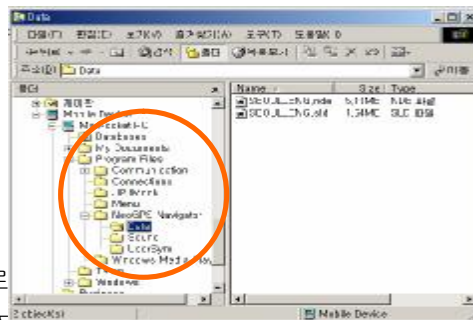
Data

파일(F) 편집(E) 보기(V) 즐겨찾기(A) 도구(T) 도움말(H)

뒤로 → 검색 폴더

주소(D) Data 이동

폴더

제어판

Mobile Device

My Pocket PC

Databases

My Documents

Program Files

Communication

Connections

IP Work

Menu

NeoGPS Navigator

Data

Score

UserSym

Windows Media

Temp

Windows

Business

| Name | Size | Type |
|---|---|---|
| SEOUL_2NG.ndx | 5,11MB | NDX 파일 |
| SEOUL_2NG.sld | 1,34MB | SLD 파일 |

2 object(s)

Mobile Device